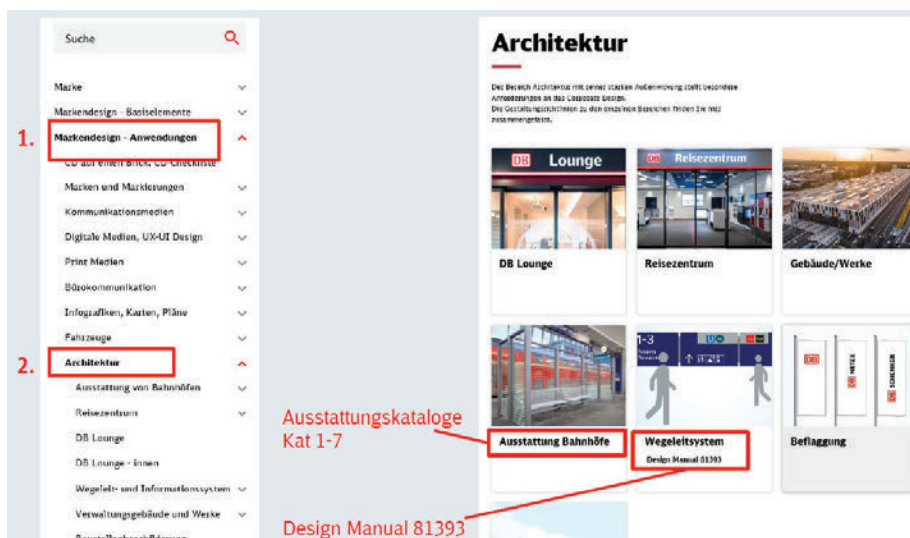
Suche

Marke
Markendesign - Basiselemente
1. Markendesign - Anwendungen
CD auf einen Blick, CD-Checkliste
Marken und Markierungen
Kommunikationsmedien
Digitale Medien, UX-UI Design
Print Medien
Bürokommunikation
Infografiken, Karten, Pläne
Fahrzeuge
2. Architektur
Ausstattung von Bahnhöfen
Reisezentrum
DB Lounge
DB Lounge - innen
Wegeleit- und Informationssystem
Verwaltungsgebäude und Werke
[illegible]

Architektur

Der Bereich Architektur mit seiner starken Außenwirkung stellt besondere Anforderungen an das Corporate Design. Die Gestaltungsrichtlinien zu den einzelnen Bereichen finden Sie hier zusammengefasst.

DB Lounge
DB Lounge

DB Reisezentrum
Reisezentrum

Gebäude/Werke

Ausstattung Bahnhöfe

1-3
Wegeleitsystem
Design Manual 81393

DB
DB SCHENKER
Beflaggung

Ausstattungskataloge Kat 1-7

Design Manual 81393